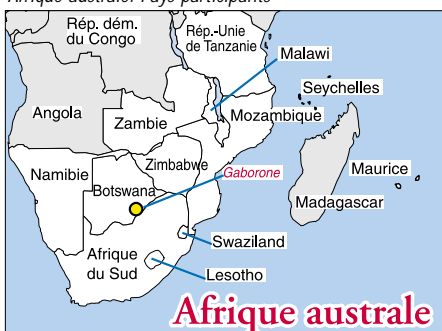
Afrique australe: Pays participants

Rép. dém. du Congo

Rép.-Unie de Tanzanie

Malawi

Seychelles

Angola

Zambie

Mozambique

Maurice

Zimbabwe

Namibie

Gaborone

Botswana

Madagascar

Swaziland

Afrique du Sud

Lesotho

Afrique australe